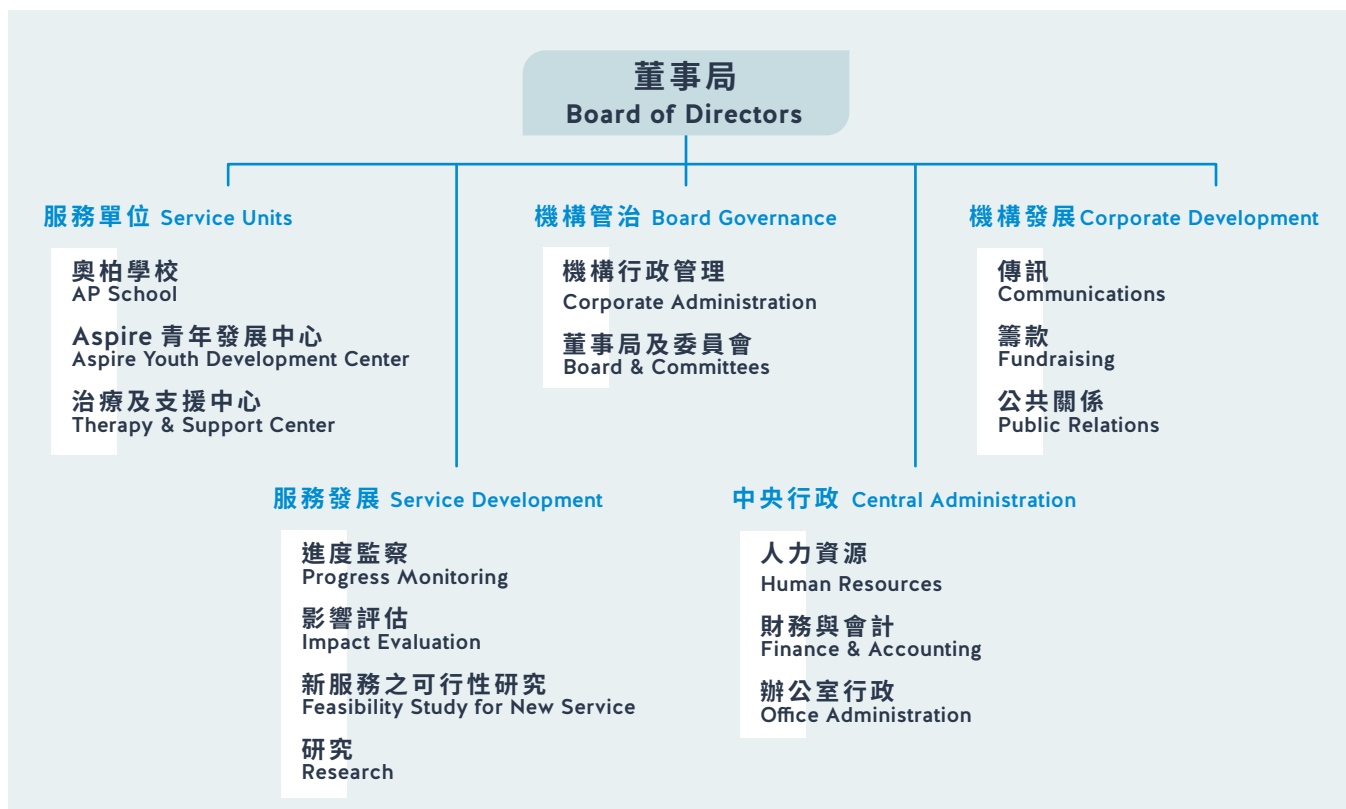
董事局
Board of Directors

服務單位 Service Units

奧柏學校
AP School

Aspire 青年發展中心
Aspire Youth Development Center

治療及支援中心
Therapy & Support Center

機構管治 Board Governance

機構行政管理
Corporate Administration

董事局及委員會
Board & Committees

機構發展 Corporate Development

傳訊
Communications

籌款
Fundraising

公共關係
Public Relations

服務發展 Service Development

進度監察
Progress Monitoring

影響評估
Impact Evaluation

新服務之可行性研究
Feasibility Study for New Service

研究
Research

中央行政 Central Administration

人力資源
Human Resources

財務與會計
Finance & Accounting

辦公室行政
Office Administration